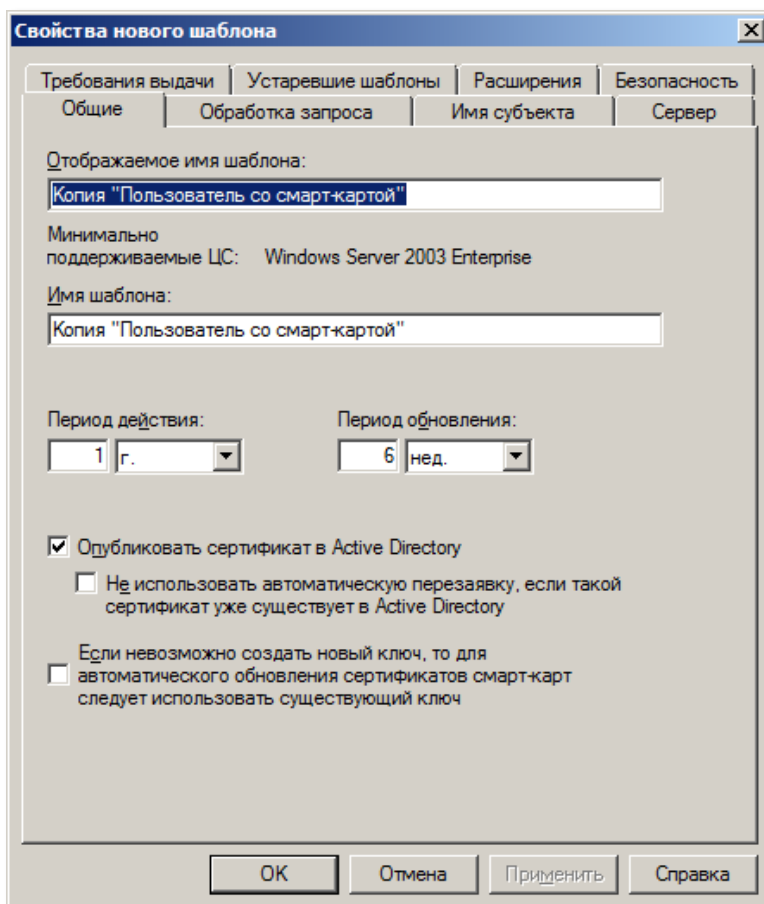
Свойства нового шаблона

Требования выдачи | Устаревшие шаблоны | Расширения | Безопасность
Общие | Обработка запроса | Имя субъекта | Сервер

Отображаемое имя шаблона:
Копия "Пользователь со смарт-картой"

Минимально поддерживаемые ЦС: Windows Server 2003 Enterprise

Имя шаблона:
Копия "Пользователь со смарт-картой"

Период действия:
1 г.

Период обновления:
6 нед.

Опубликовать сертификат в Active Directory

Не использовать автоматическую перезаявку, если такой сертификат уже существует в Active Directory

Если невозможно создать новый ключ, то для автоматического обновления сертификатов смарт-карт следует использовать существующий ключ

OK | Отмена | Применить | Справка